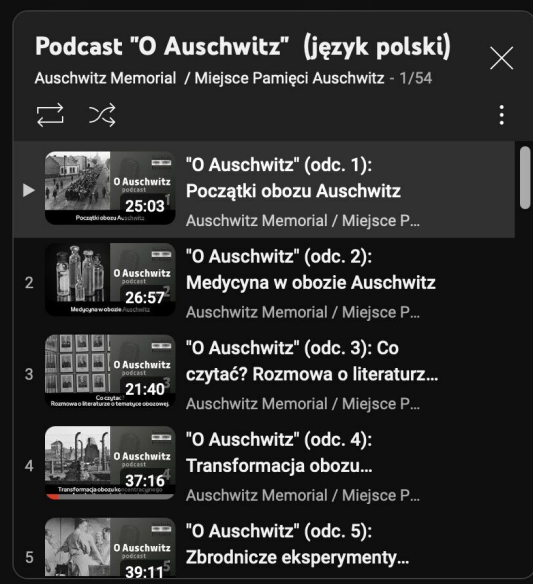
Podcast "O Auschwitz" (język polski)
Auschwitz Memorial / Miejsce Pamięci Auschwitz - 1/54

O Auschwitz
podcast
Początki obozu Auschwitz
25:03
"O Auschwitz" (odc. 1): Początki obozu Auschwitz
Auschwitz Memorial / Miejsce P...

2
O Auschwitz
podcast
Medycyna w obozie Auschwitz
26:57
"O Auschwitz" (odc. 2): Medycyna w obozie Auschwitz
Auschwitz Memorial / Miejsce P...

3
O Auschwitz
podcast
Co czytać?
Rozmowa o literaturze o tematyce obozowej
21:40
"O Auschwitz" (odc. 3): Co czytać? Rozmowa o literaturz...
Auschwitz Memorial / Miejsce P...

4
O Auschwitz
podcast
Transformacja obozu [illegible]
37:16
"O Auschwitz" (odc. 4): Transformacja obozu...
Auschwitz Memorial / Miejsce P...

5
O Auschwitz
podcast
39:11
"O Auschwitz" (odc. 5): Zbrodnicze eksperymenty...